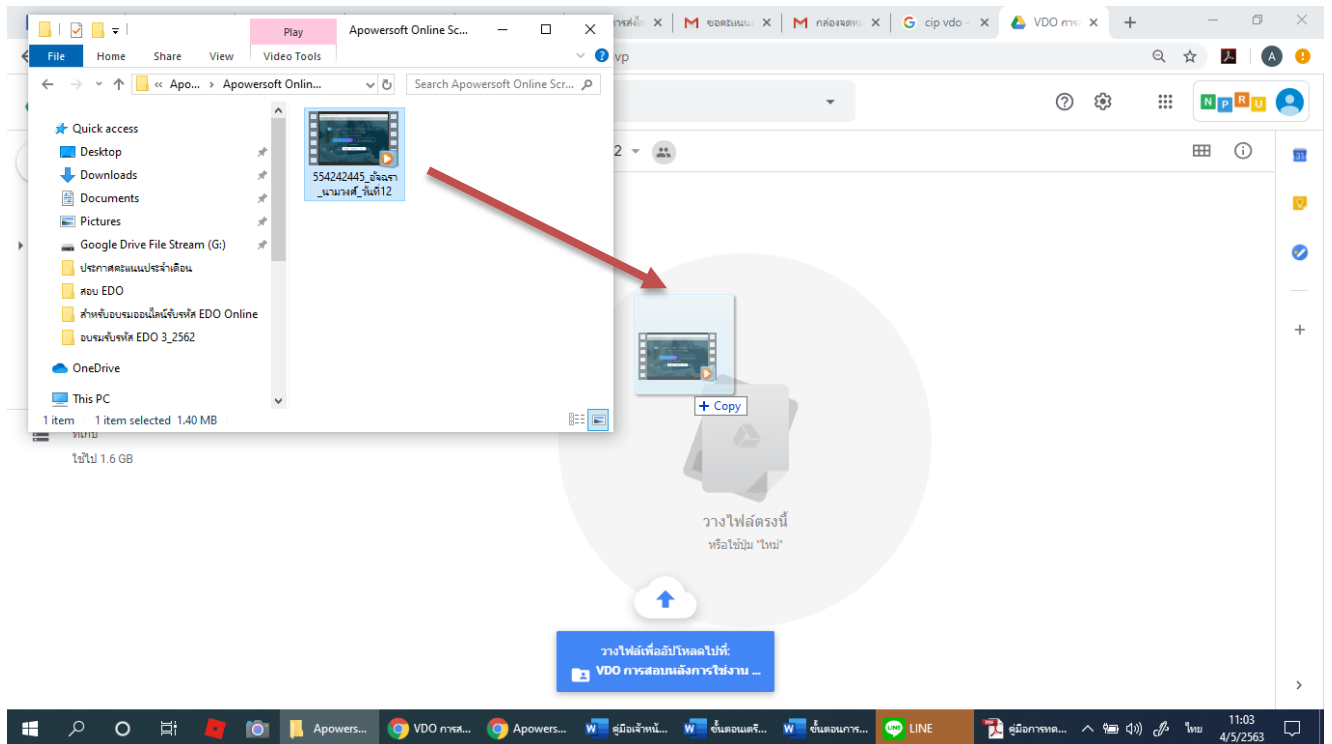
Play
Apowersoft Online Sc...
File Home Share View Video Tools
« Apo... › Apowersoft Onlin...
Search Apowersoft Online Scr...
Quick access
Desktop
Downloads
Documents
Pictures
Google Drive File Stream (G:)
ประกาศคะแนนประจำเดือน
สอบ EDO
สำหรับอบรมออนไลน์รับรหัส EDO Online
อบรมรับรหัส EDO 3_2562
OneDrive
This PC
1 item 1 item selected 1.40 MB
554242445_อัจฉรา_นามวงศ์_วันที่12
การส่งใ
ขอสมแนน
กล่องจดหม
cip vdo
VDO การ
vp
NPRU
2
+ Copy
ใช้ไป 1.6 GB
วางไฟล์ตรงนี้
หรือใช้ปุ่ม "ใหม่"
วางไฟล์เพื่ออัปโหลดไปที่:
VDO การสอบหลังการใช้งาน ...
Apowers...
VDO การส...
Apowers...
คู่มือเจ้าหน้...
ขั้นตอนแตร...
ขั้นตอนการ...
LINE
คู่มือการทด...
ไทย
11:03
4/5/2563